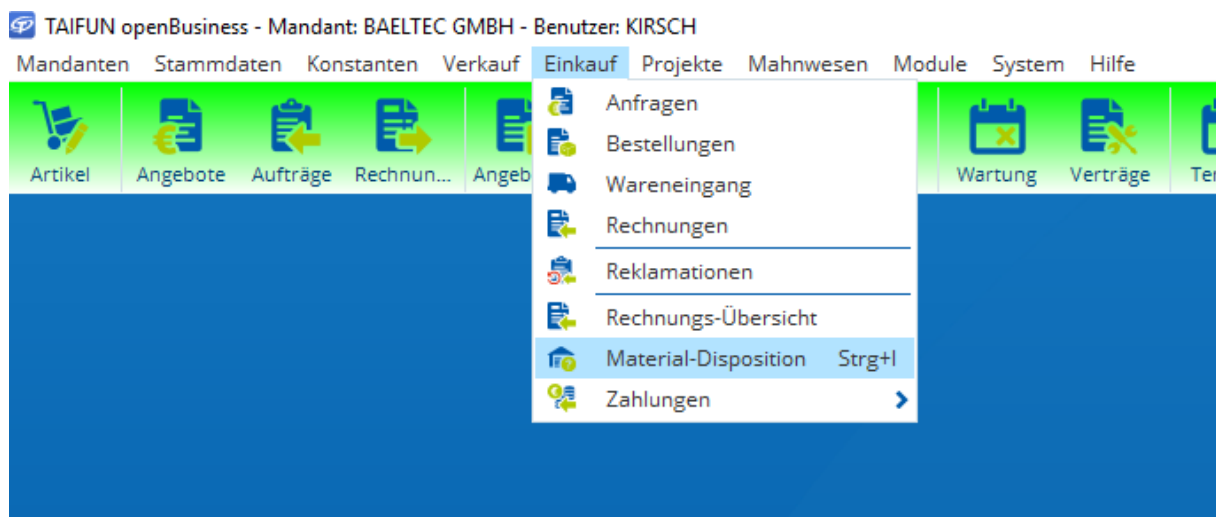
TAIFUN openBusiness - Mandant: BAELTEC GMBH - Benutzer: KIRSCH

Mandanten Stammdaten Konstanten Verkauf Einkauf Projekte Mahnwesen Module System Hilfe

Artikel Angebote Aufträge Rechnun... Angeb Wartung Verträge Ter

Anfragen
Bestellungen
Wareneingang
Rechnungen
Reklamationen
Rechnungs-Übersicht
Material-Disposition Strg+I
Zahlungen